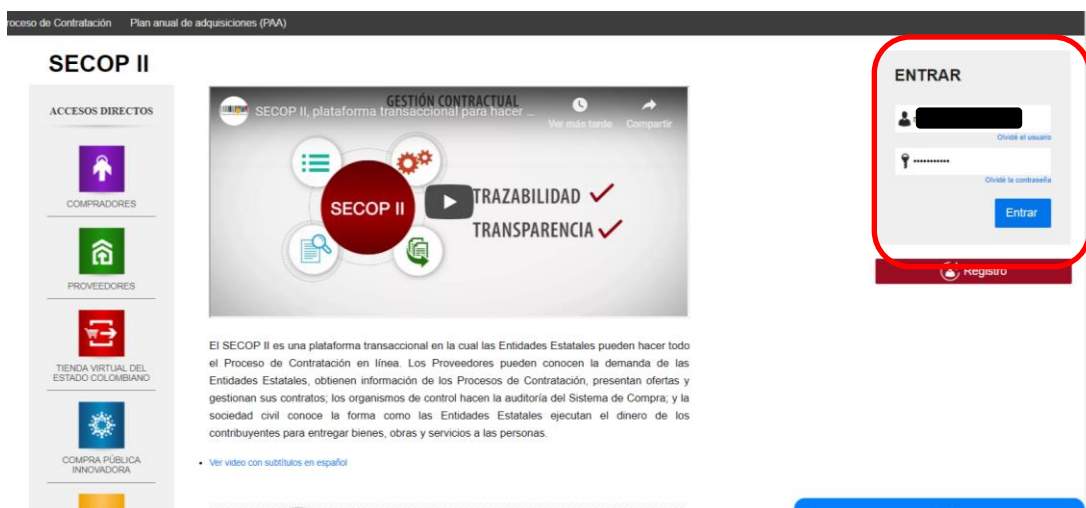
roceso de Contratación Plan anual de adquisiciones (PAA)

SECOP II

ACCESOS DIRECTOS

COMPRADORES

PROVEEDORES

TIENDA VIRTUAL DEL ESTADO COLOMBIANO

COMPRA PÚBLICA INNOVADORA

GESTIÓN CONTRACTUAL

SECOP II, plataforma transaccional para hacer ...

Ver más tarde

Compartir

SECOP II

TRAZABILIDAD

TRANSPARENCIA

El SECOP II es una plataforma transaccional en la cual las Entidades Estatales pueden hacer todo el Proceso de Contratación en línea. Los Proveedores pueden conocen la demanda de las Entidades Estatales, obtienen información de los Procesos de Contratación, presentan ofertas y gestionan sus contratos; los organismos de control hacen la auditoría del Sistema de Compra; y la sociedad civil conoce la forma como las Entidades Estatales ejecutan el dinero de los contribuyentes para entregar bienes, obras y servicios a las personas.

• Ver video con subtítulos en español

ENTRAR

Olvidé el usuario

••••••••••

Olvidé la contraseña

Entrar

Registro